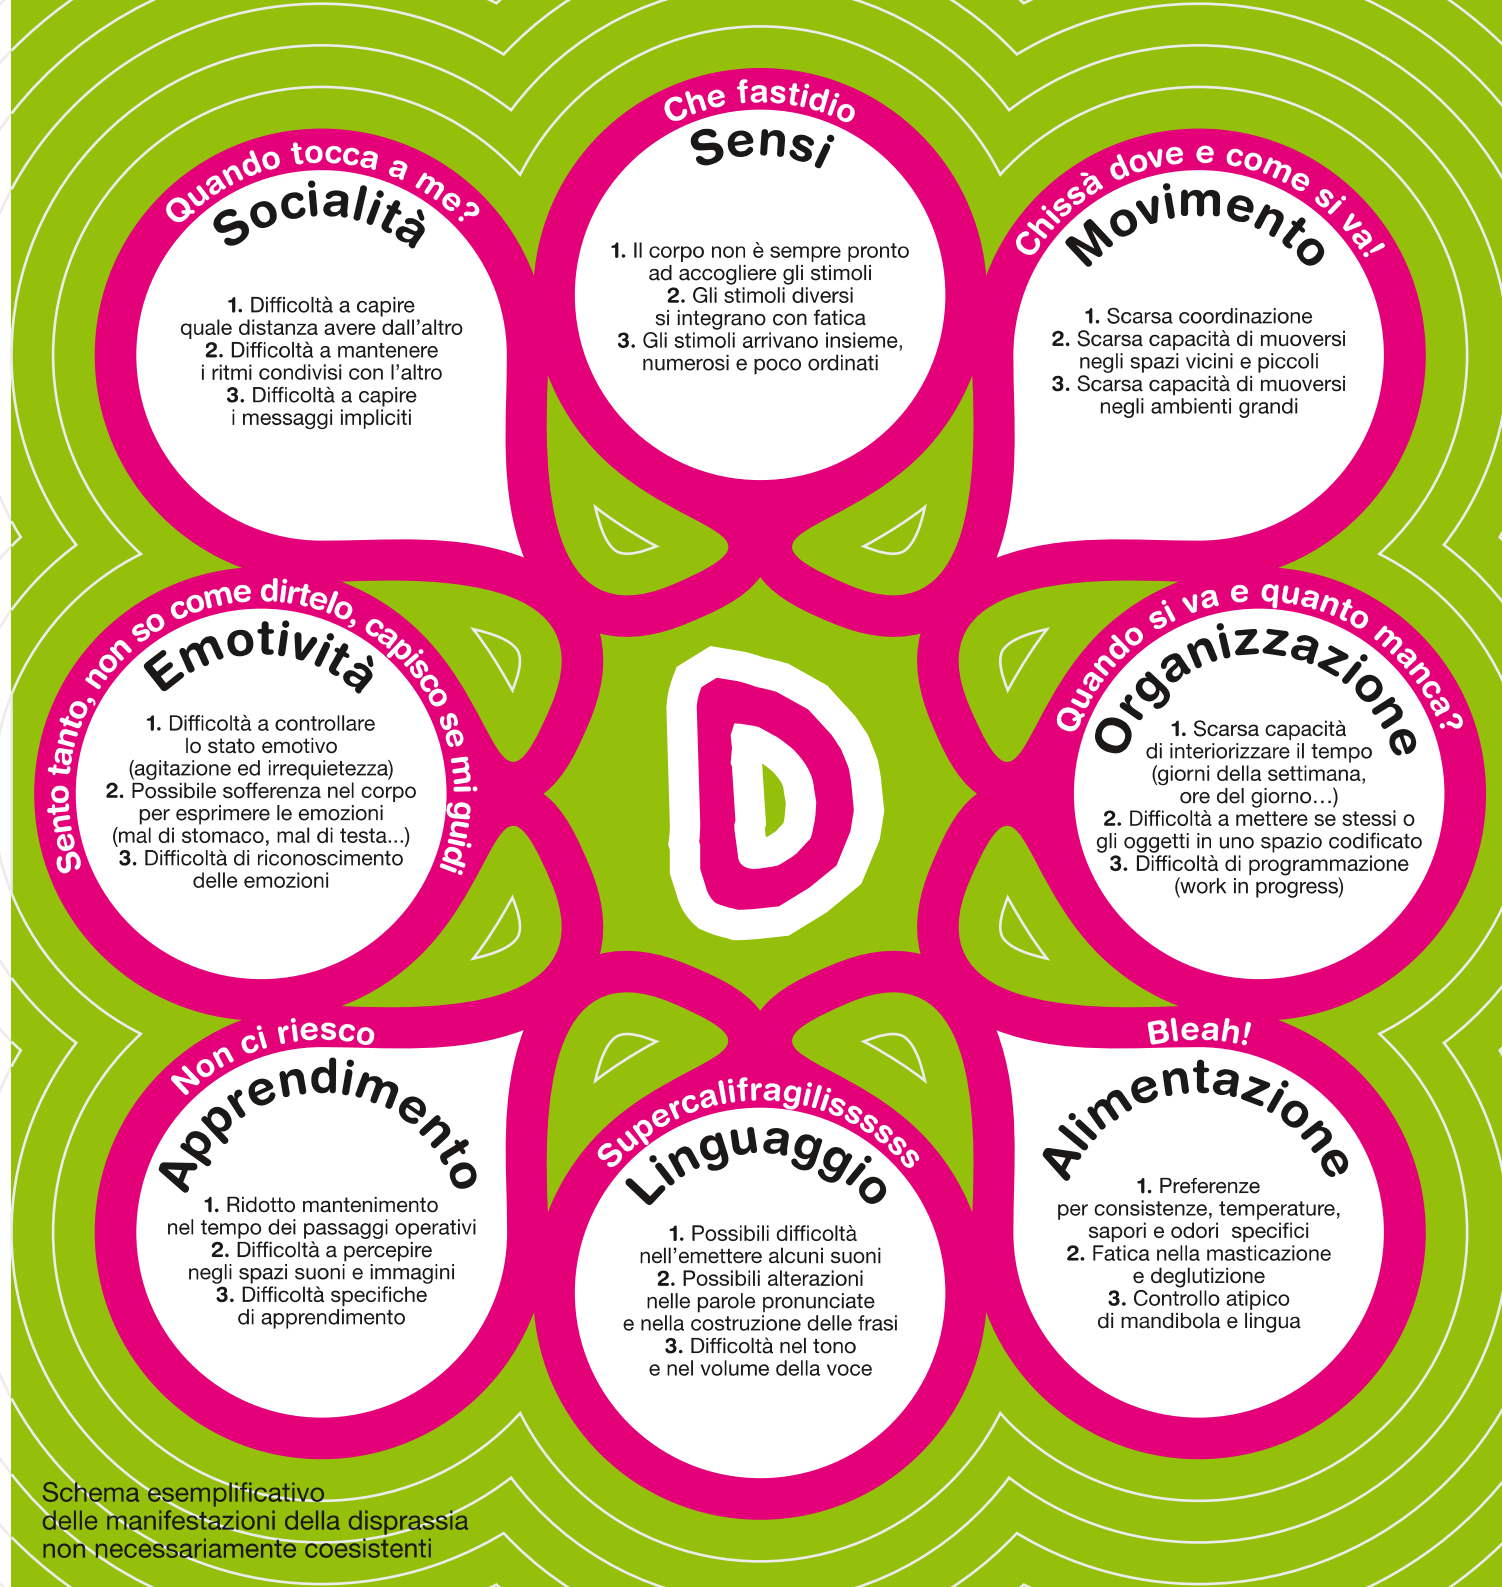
Quando tocca a me?
Socialità

1. Difficoltà a capire quale distanza avere dall'altro
2. Difficoltà a mantenere i ritmi condivisi con l'altro
3. Difficoltà a capire i messaggi impliciti

Che fastidio
Sensi

1. Il corpo non è sempre pronto ad accogliere gli stimoli
2. Gli stimoli diversi si integrano con fatica
3. Gli stimoli arrivano insieme, numerosi e poco ordinati

Chissà dove e come si va!
Movimento

1. Scarsa coordinazione
2. Scarsa capacità di muoversi negli spazi vicini e piccoli
3. Scarsa capacità di muoversi negli ambienti grandi

Sento tanto, non so come dirtelo, capisco se mi guidi
Emotività

1. Difficoltà a controllare lo stato emotivo (agitazione ed irrequietezza)
2. Possibile sofferenza nel corpo per esprimere le emozioni (mal di stomaco, mal di testa...)
3. Difficoltà di riconoscimento delle emozioni

D

Quando si va e quanto manca?
Organizzazione

1. Scarsa capacità di interiorizzare il tempo (giorni della settimana, ore del giorno…)
2. Difficoltà a mettere se stessi o gli oggetti in uno spazio codificato
3. Difficoltà di programmazione (work in progress)

Non ci riesco
Apprendimento

1. Ridotto mantenimento nel tempo dei passaggi operativi
2. Difficoltà a percepire negli spazi suoni e immagini
3. Difficoltà specifiche di apprendimento

Supercalifragilissssss
Linguaggio

1. Possibili difficoltà nell'emettere alcuni suoni
2. Possibili alterazioni nelle parole pronunciate e nella costruzione delle frasi
3. Difficoltà nel tono e nel volume della voce

Bleah!
Alimentazione

1. Preferenze per consistenze, temperature, sapori e odori specifici
2. Fatica nella masticazione e deglutizione
3. Controllo atipico di mandibola e lingua

Schema esemplificativo delle manifestazioni della disprassia non necessariamente coesistenti